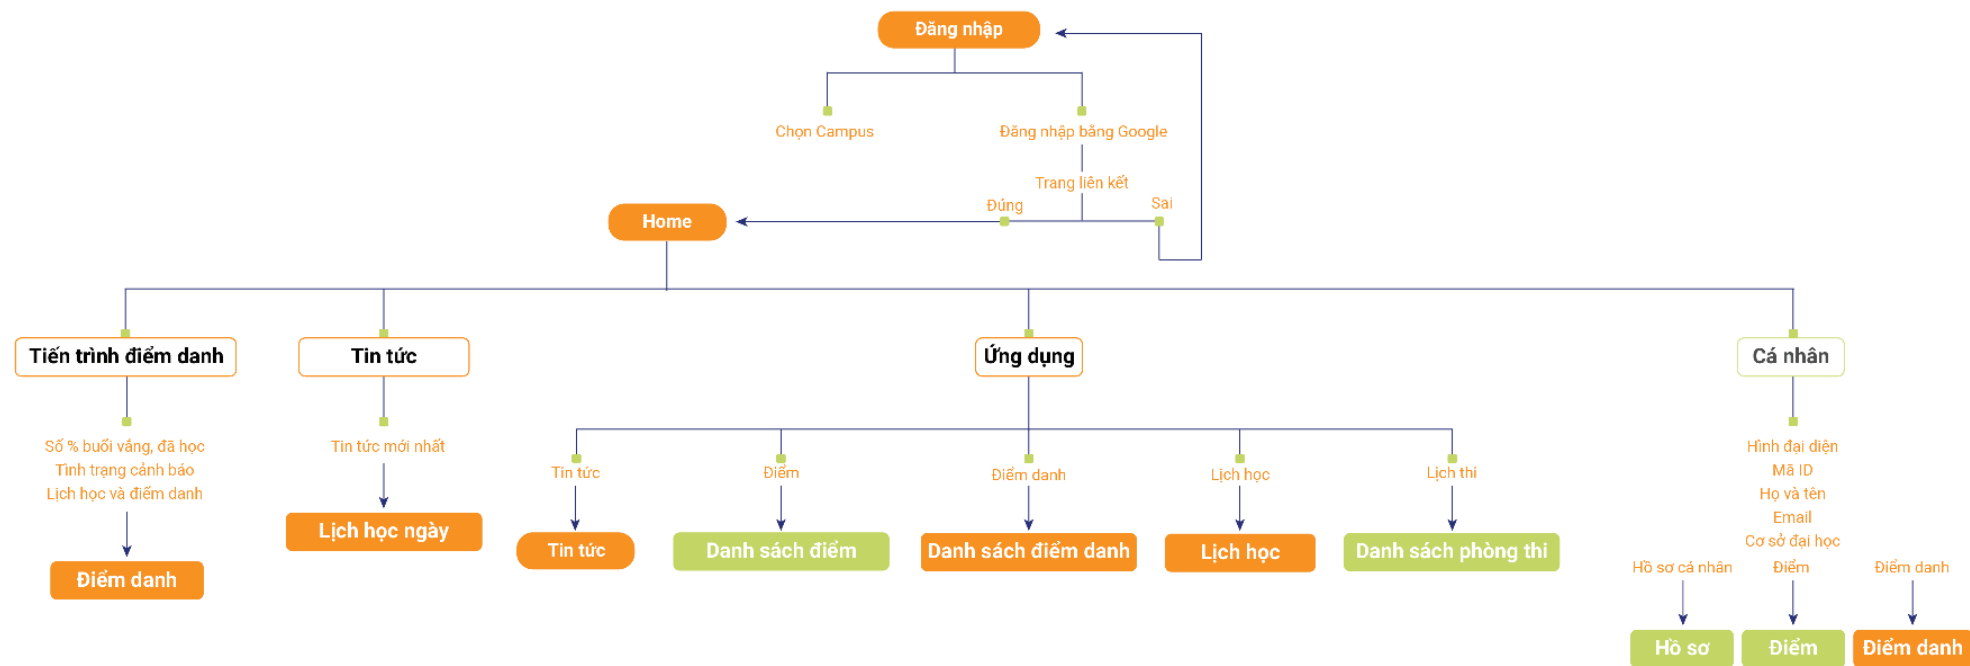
Đăng nhập

Chọn Campus

Đăng nhập bằng Google

Trang liên kết

Đúng

Sai

Home

Tiến trình điểm danh

Số % buổi vắng, đã học
Tình trạng cảnh báo
Lịch học và điểm danh

Điểm danh

Tin tức

Tin tức mới nhất

Lịch học ngày

Ứng dụng

Tin tức

Tin tức

Điểm

Danh sách điểm

Điểm danh

Danh sách điểm danh

Lịch học

Lịch học

Lịch thi

Danh sách phòng thi

Cá nhân

Hình đại diện
Mã ID
Họ và tên
Email
Cơ sở đại học

Hồ sơ cá nhân

Hồ sơ

Điểm

Điểm

Điểm danh

Điểm danh